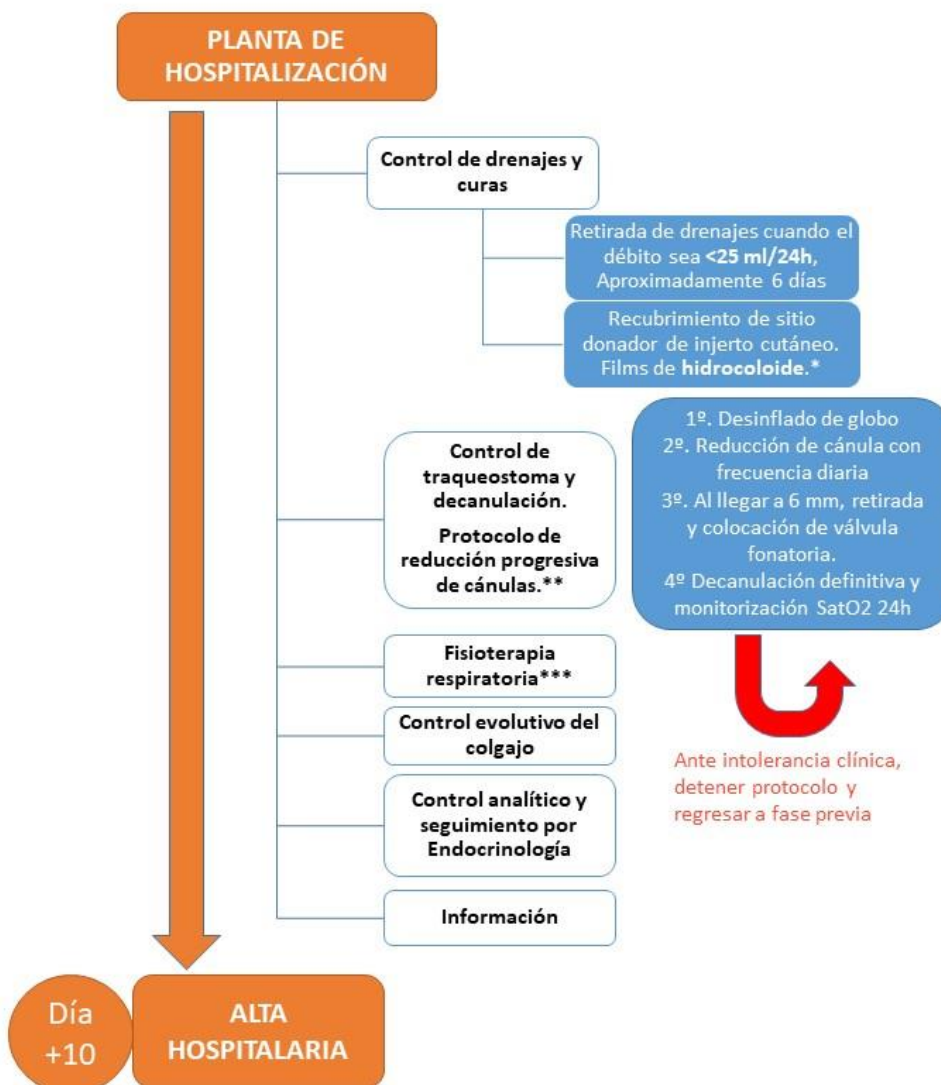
PLANTA DE HOSPITALIZACIÓN

Control de drenajes y curas

Retirada de drenajes cuando el débito sea <25 ml/24h, Aproximadamente 6 días

Recubrimiento de sitio donador de injerto cutáneo. Films de hidrocoloide.*

Control de traqueostoma y decanulación.

Protocolo de reducción progresiva de cánulas.**

1º. Desinflado de globo
2º. Reducción de cánula con frecuencia diaria
3º. Al llegar a 6 mm, retirada y colocación de válvula fonatoria.
4º Decanulación definitiva y monitorización SatO2 24h

Ante intolerancia clínica, detener protocolo y regresar a fase previa

Fisioterapia respiratoria***

Control evolutivo del colgajo

Control analítico y seguimiento por Endocrinología

Información

Día +10

ALTA HOSPITALARIA